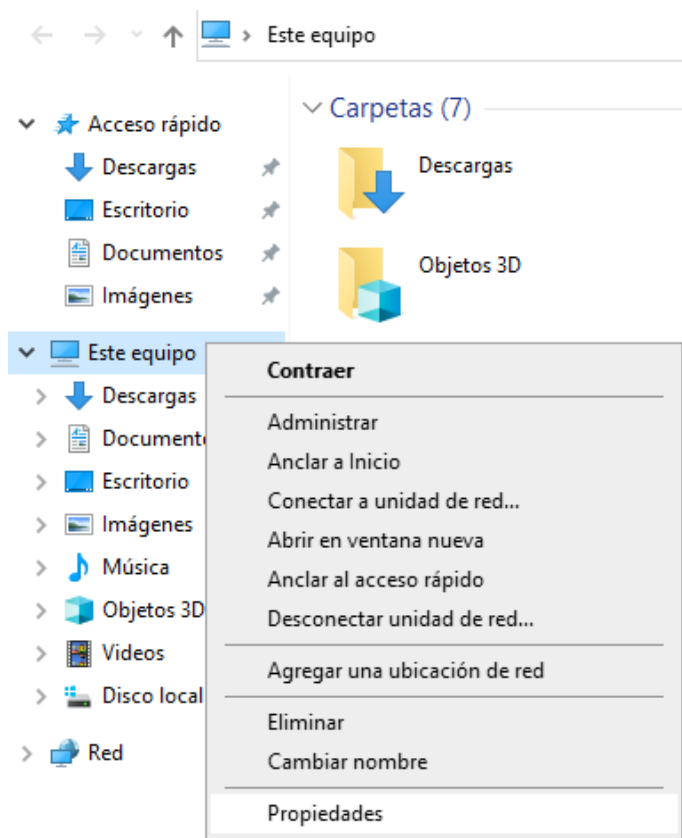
Este equipo

Acceso rápido
Descargas
Escritorio
Documentos
Imágenes

Este equipo
Descargas
Document
Escritorio
Imágenes
Música
Objetos 3D
Videos
Disco local

Red

Carpetas (7)
Descargas
Objetos 3D

Contraer
Administrar
Anclar a Inicio
Conectar a unidad de red...
Abrir en ventana nueva
Anclar al acceso rápido
Desconectar unidad de red...
Agregar una ubicación de red
Eliminar
Cambiar nombre
Propiedades